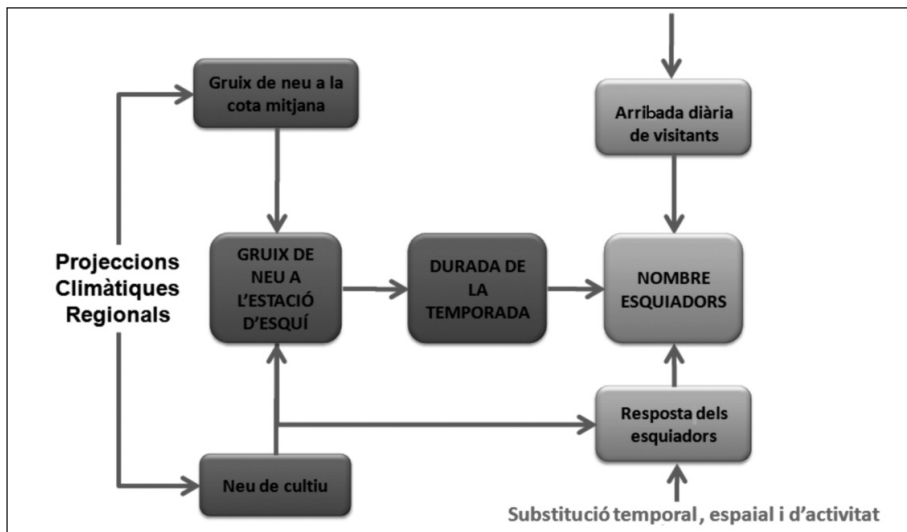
Gruix de neu a la cota mitjana

Arribada diària de visitants

Projeccions Climàtiques Regionals

GRUIX DE NEU A L'ESTACIÓ D'ESQUÍ

DURADA DE LA TEMPORADA

NOMBRE ESQUIADORS

Resposta dels esquiadors

Neu de cultiu

Substitució temporal , espaial i d'activitat